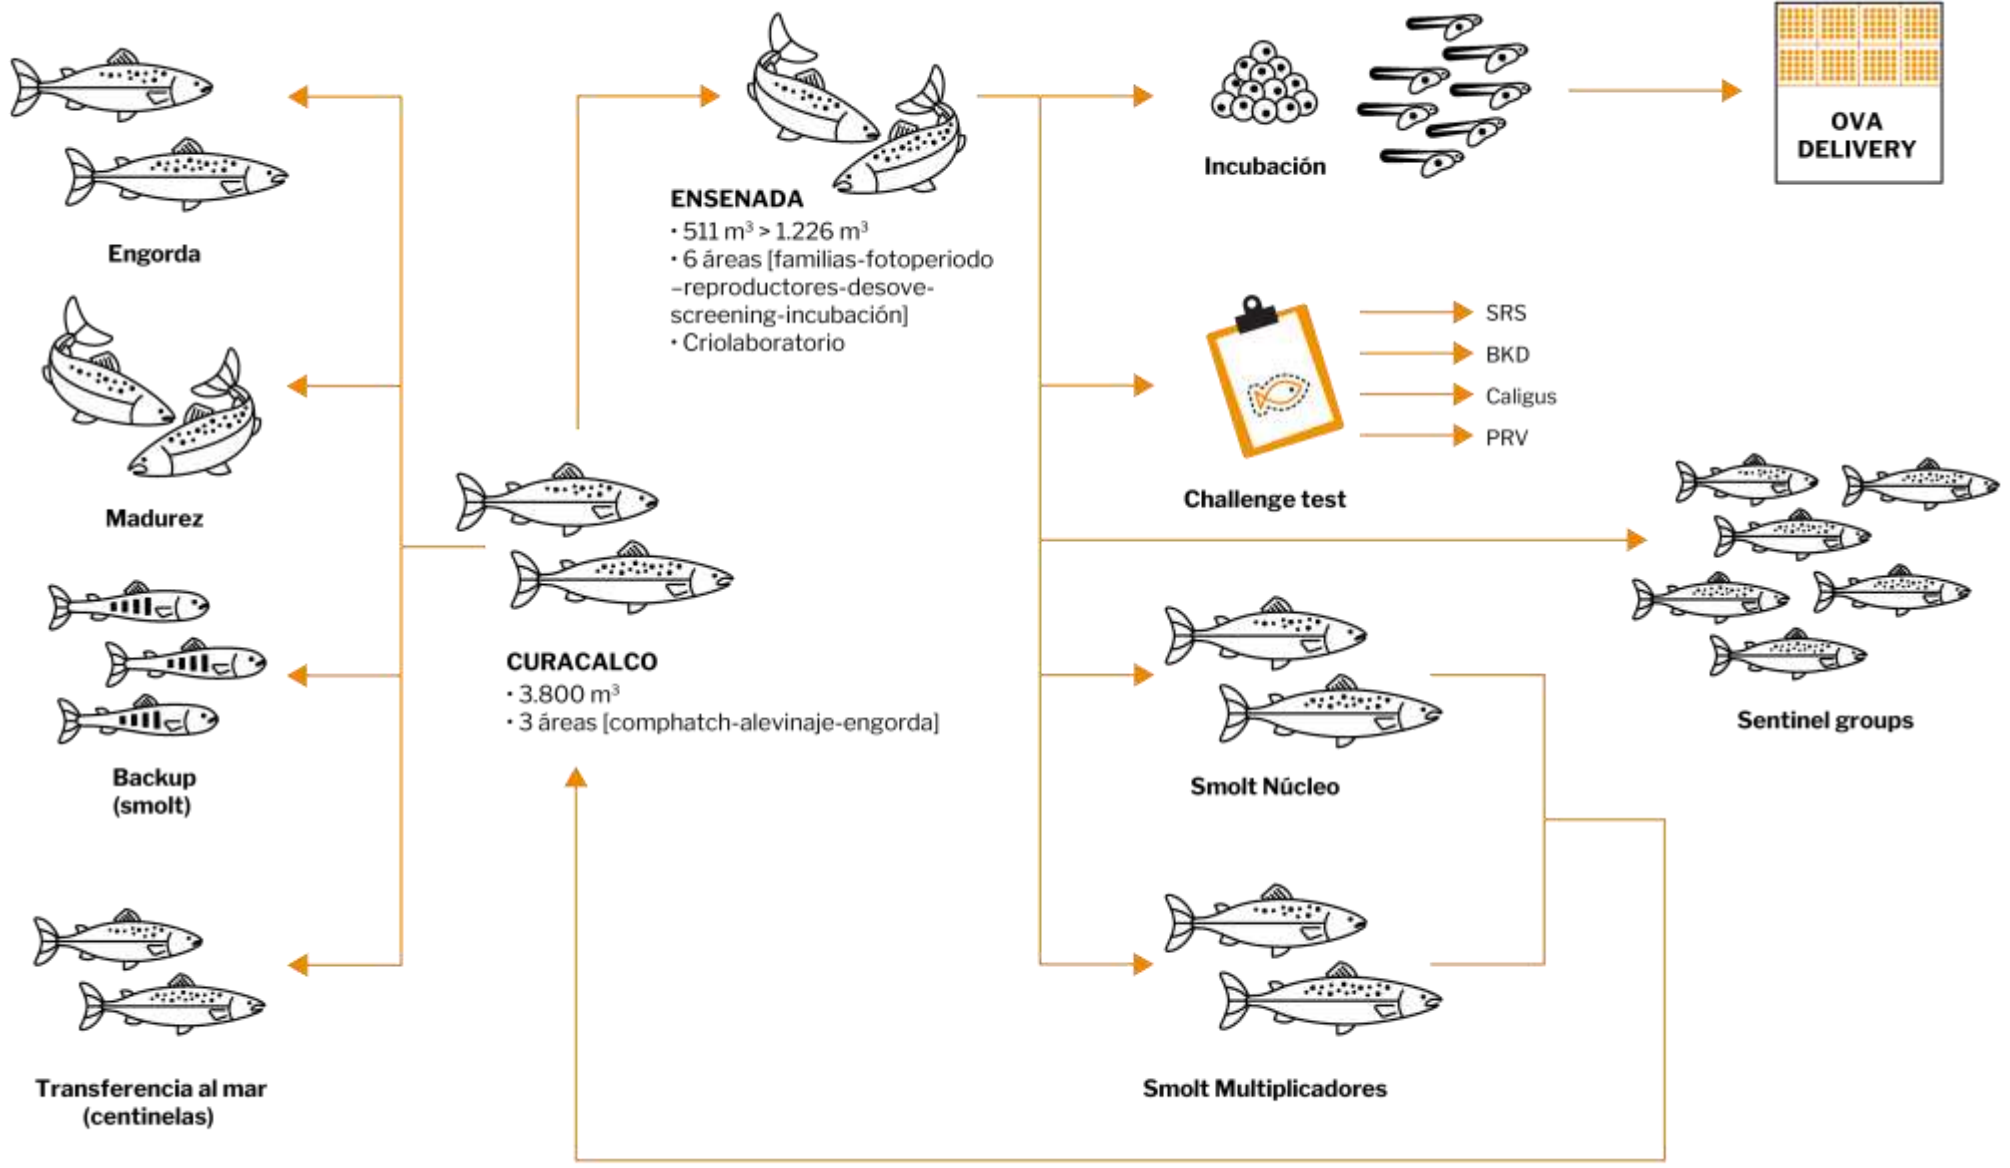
Engorda

Madurez

Backup
(smolt)

Transferencia al mar
(centinelas)

ENSENADA
• 511 m$^3$ > 1.226 m$^3$
• 6 áreas [familias-fotoperiodo –reproductores-desove-screening-incubación]
• Criolaboratorio

CURACALCO
• 3.800 m$^3$
• 3 áreas [comphatch-alevinaje-engorda]

Incubación

OVA DELIVERY

Challenge test

SRS
BKD
Caligus
PRV

Sentinel groups

Smolt Núcleo

Smolt Multiplicadores